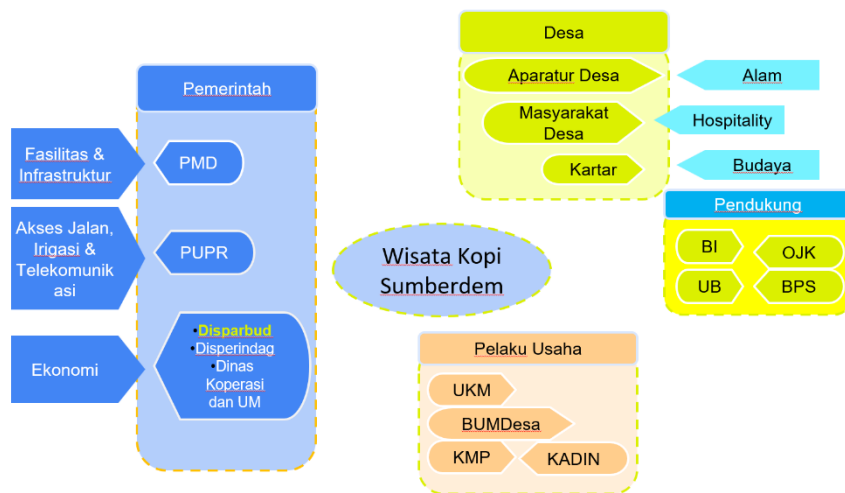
Pemerintah

Fasilitas & Infrastruktur

PMD

Akses Jalan, Irigasi & Telekomunikasi

PUPR

Ekonomi

•Disparbud
•Disperindag
•Dinas Koperasi dan UM

Wisata Kopi Sumberdem

Desa

Aparatur Desa

Masyarakat Desa

Kartar

Alam

Hospitality

Budaya

Pendukung

BI

OJK

UB

BPS

Pelaku Usaha

UKM

BUMDesa

KMP

KADIN